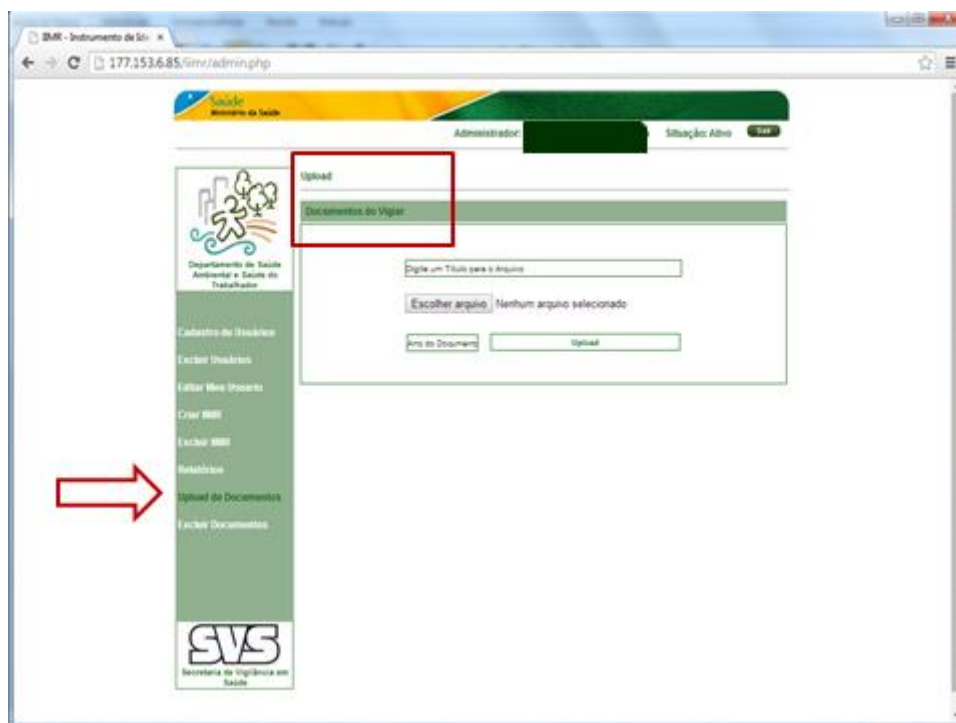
IMR - Instrumento de Mo ×

177.153.6.85/imr/admin.php

Saúde
Ministério da Saúde

Administrador: Situação: Ativo Sair

Upload

Documentos do Vigiar

Departamento de Saúde Ambiental e Saúde do Trabalhador

Digite um Título para o Arquivo

Escolher arquivo Nenhum arquivo selecionado

Ano do Documento Upload

Cadastro de Usuários
Excluir Usuários
Editar Meu Usuario
Criar IMR
Excluir IMR
Relatórios
Upload de Documentos
Excluir Documentos

SVS
Secretaria de Vigilância em Saúde